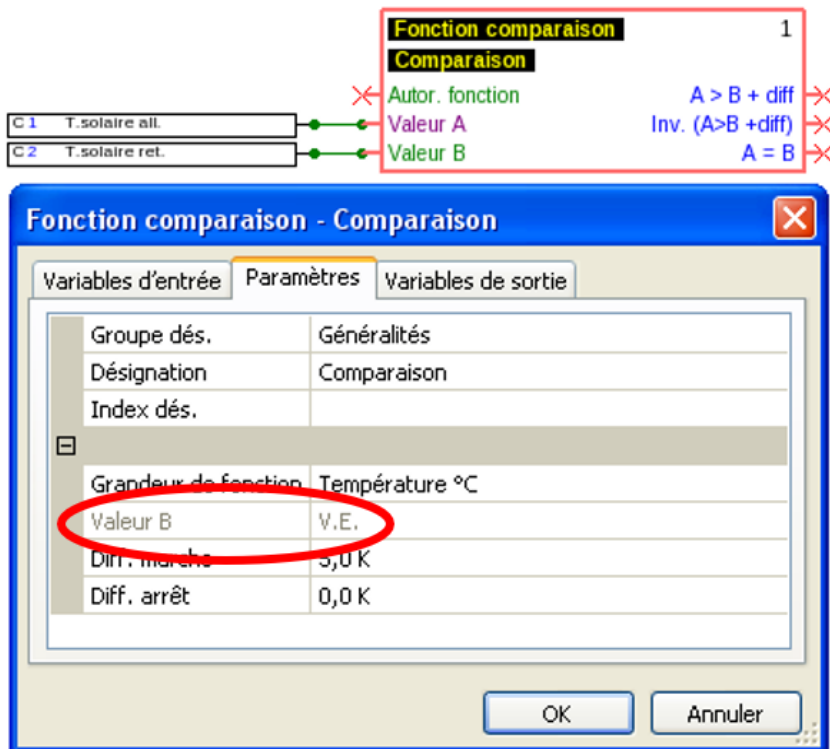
Fonction comparaison 1
Comparaison

Autor. fonction
A > B + diff
C 1 T.solaire all.
Valeur A
Inv. (A>B +diff)
C 2 T.solaire ret.
Valeur B
A = B

Fonction comparaison - Comparaison

Variables d'entrée
Paramètres
Variables de sortie

| | |
|---|---|
| Groupe dés. | Généralités |
| Désignation | Comparaison |
| Index dés. | |
| ⊟ | |
| Grandeur de fonction | Température °C |
| Valeur B | V.E. |
| Diff. marche | 5,0 K |
| Diff. arrêt | 0,0 K |

OK
Annuler